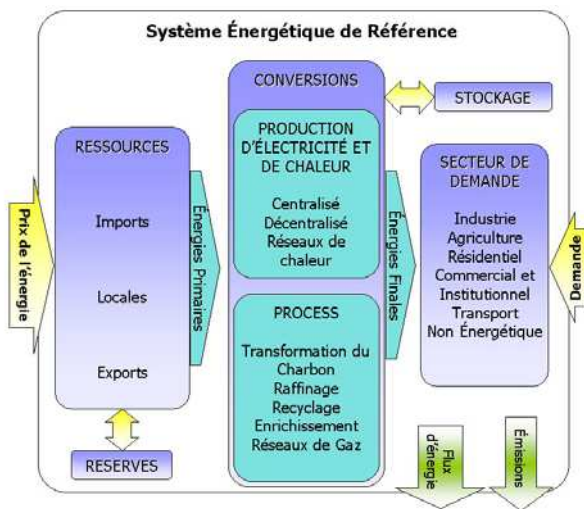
Système Énergétique de Référence

Prix de l'énergie

RESSOURCES

Imports

Locales

Exports

RESERVES

Énergies Primaires

CONVERSIONS

STOCKAGE

PRODUCTION D'ÉLECTRICITÉ ET DE CHALEUR

Centralisé
Décentralisé
Réseaux de chaleur

PROCESS

Transformation du Charbon
Raffinage
Recyclage
Enrichissement
Réseaux de Gaz

Énergies Finales

SECTEUR DE DEMANDE

Industrie
Agriculture
Résidentiel
Commercial et Institutionnel
Transport
Non Énergétique

Demande

Flux d'énergie

Émissions